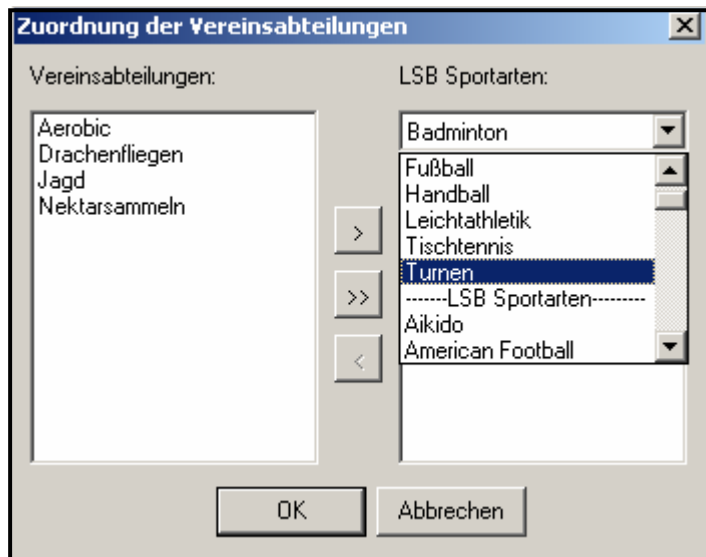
Zuordnung der Vereinsabteilungen

Vereinsabteilungen:

Aerobic
Drachenfliegen
Jagd
Nektarsammeln

LSB Sportarten:

Badminton

Fußball
Handball
Leichtathletik
Tischtennis
Turnen
-------LSB Sportarten---------
Aikido
American Football

>

>>

<

OK

Abbrechen